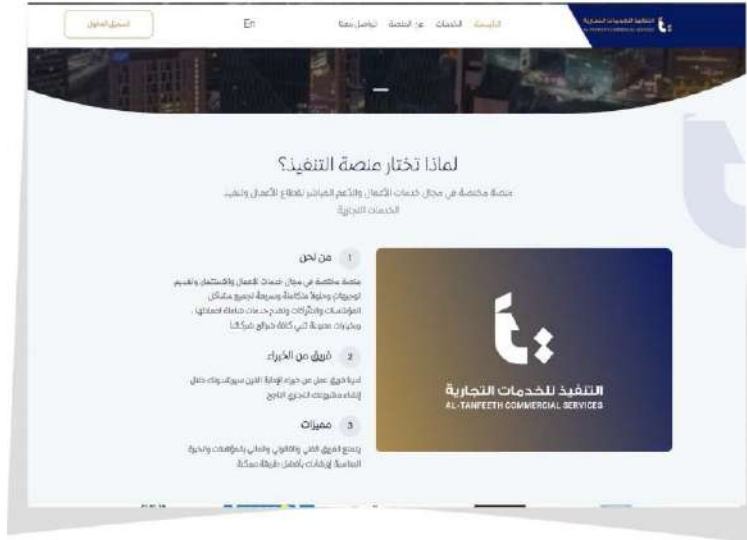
تسجيل الدخول En الرئيسية الخدمات عن المنصة تواصل معنا التنفيذ للخدمات التجارية AL-TANFEETH COMMERCIAL SERVICES

لماذا تختار منصة التنفيذ؟

منصة مختصة في مجال خدمات الأعمال والدعم المباشر لقطاع الأعمال وتنفيذ الخدمات التجارية

1 من نحن

منصة مختصة في مجال خدمات الأعمال والاستشارات وتقديم توصيات وحلولاً متكاملة وسريعة لجميع مشاكل المؤسسات والشركات وتقدم خدمات خاصة لعملائها وخيارات مميزة تلبي كافة حوائج شركائنا

2 فريق من الخبراء

لدينا فريق عمل من خبراء الإدارة الذين سيرشدونك خلال إنشاء مشروعك التجاري الناجح

3 مميزات

يتمتع الفريق الفني والقانوني والمالي بالمؤهلات والخبرة المناسبة لإنهاء إجراءات بأفضل طريقة ممكنة

التنفيذ للخدمات التجارية
AL-TANFEETH COMMERCIAL SERVICES